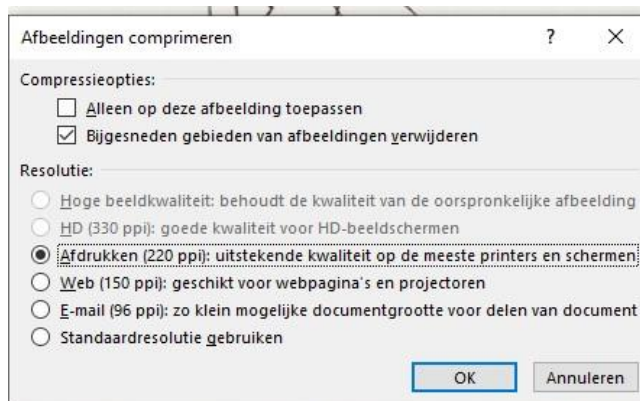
Afbeeldingen comprimeren ? ×

Compressieopties:

Alleen op deze afbeelding toepassen

Bijgesneden gebieden van afbeeldingen verwijderen

Resolutie:

Hoge beeldkwaliteit: behoudt de kwaliteit van de oorspronkelijke afbeelding

HD (330 ppi): goede kwaliteit voor HD-beeldschermen

Afdrukken (220 ppi): uitstekende kwaliteit op de meeste printers en schermen

Web (150 ppi): geschikt voor webpagina's en projectoren

E-mail (96 ppi): zo klein mogelijke documentgrootte voor delen van document

Standaardresolutie gebruiken

OK Annuleren